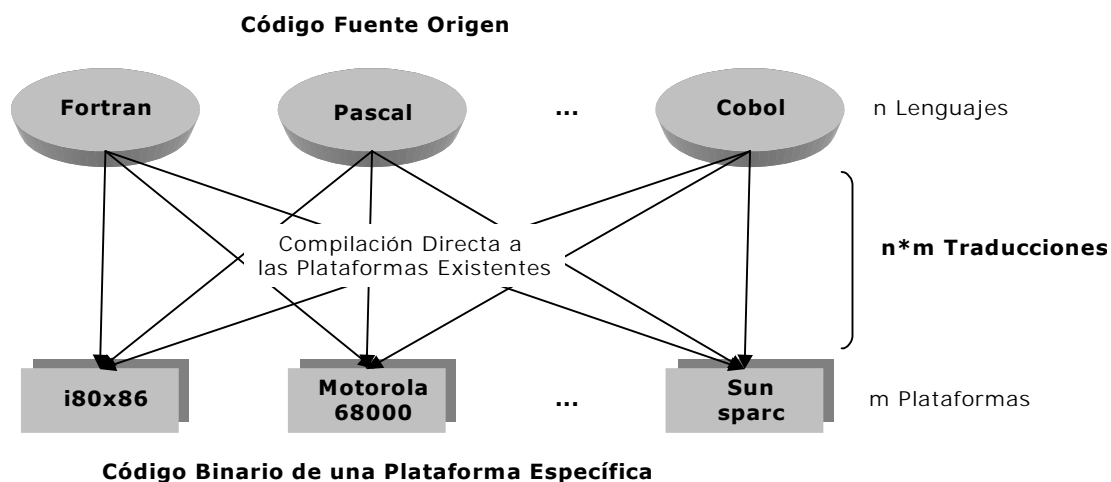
Código Fuente Origen

Fortran

Pascal

...

Cobol

n Lenguajes

Compilación Directa a las Plataformas Existentes

n*m Traducciones

i80x86

Motorola 68000

...

Sun sparc

m Plataformas

Código Binario de una Plataforma Específica